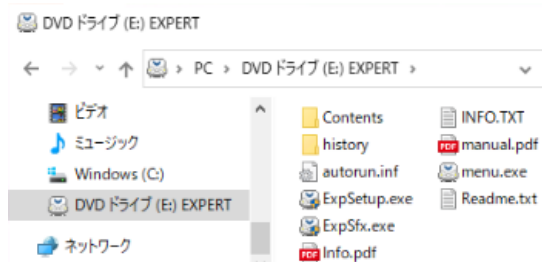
DVD ドライブ (E:) EXPERT

PC > DVD ドライブ (E:) EXPERT >

ビデオ
ミュージック
Windows (C:)
DVD ドライブ (E:) EXPERT
ネットワーク

Contents
history
autorun.inf
ExpSetup.exe
ExpSfx.exe
PDF Info.pdf

INFO.TXT
PDF manual.pdf
menu.exe
Readme.txt